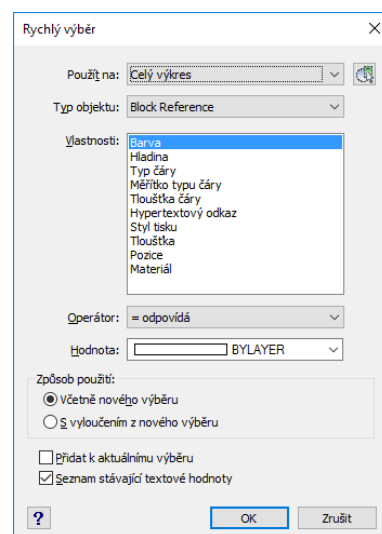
Rychlý výběr

Použít na: Celý výkres

Typ objektu: Block Reference

Vlastnosti:
Barva
Hladina
Typ čáry
Měřítko typu čáry
Tloušťka čáry
Hypertextový odkaz
Styl tisku
Tloušťka
Pozice
Materiál

Operátor: = odpovídá

Hodnota: BYLAYER

Způsob použití:
Včetně nového výběru
S vyloučením z nového výběru

Přidat k aktuálnímu výběru
Seznam stávající textové hodnoty

?
OK
Zrušit